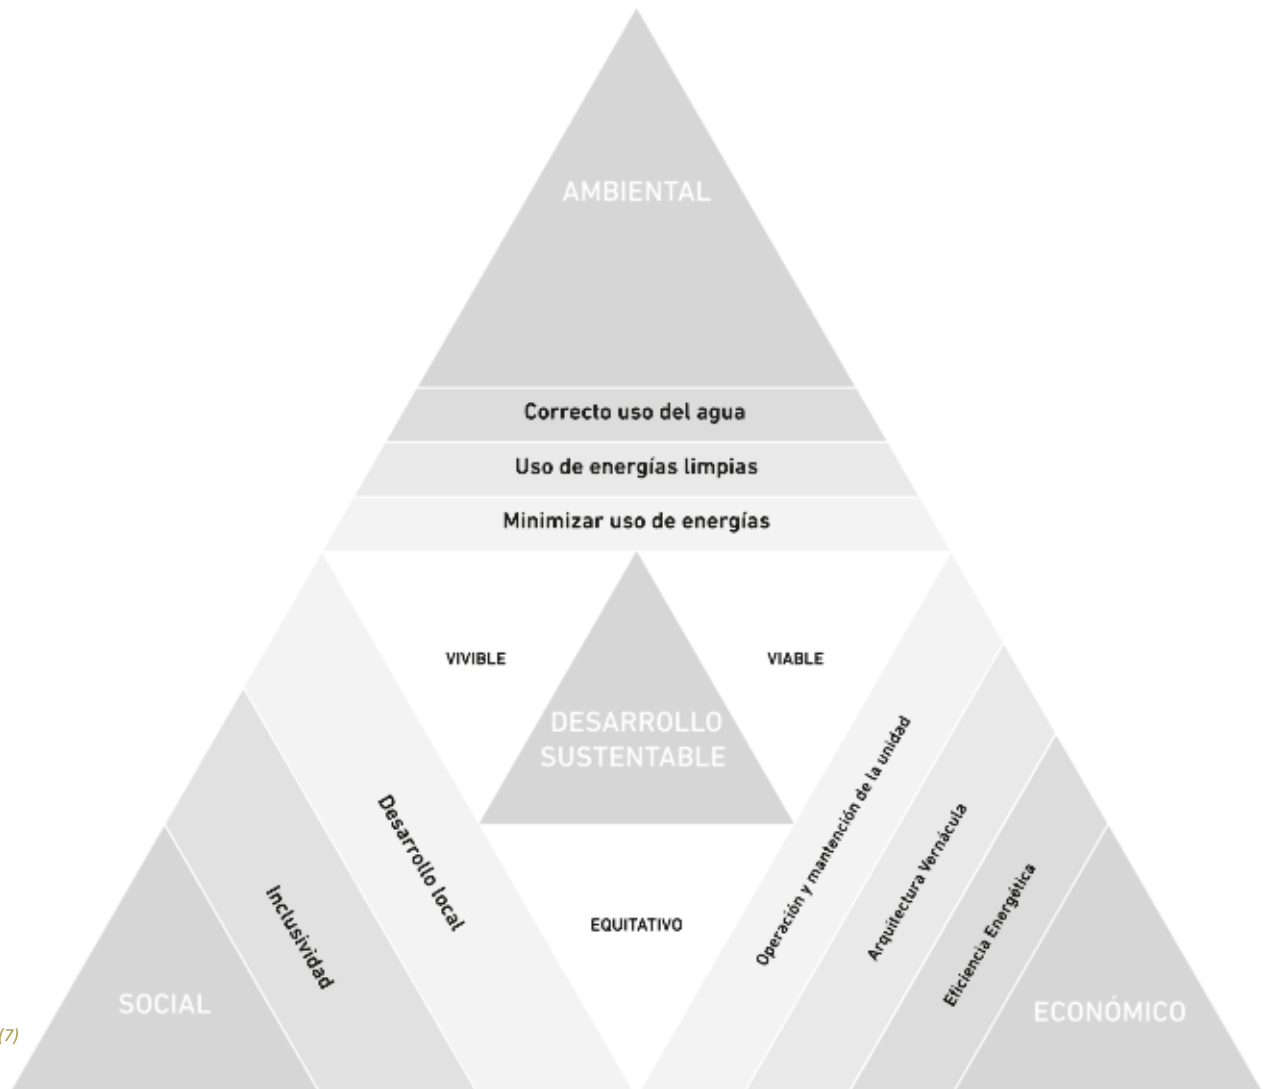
AMBIENTAL

Correcto uso del agua

Uso de energías limpias

Minimizar uso de energías

VIVIBLE

VIABLE

DESARROLLO SUSTENTABLE

Desarrollo local

Inclusividad

EQUITATIVO

Operación y mantención de la unidad

Arquitectura Vernácula

Eficiencia Energética

SOCIAL

ECONÓMICO

(7)